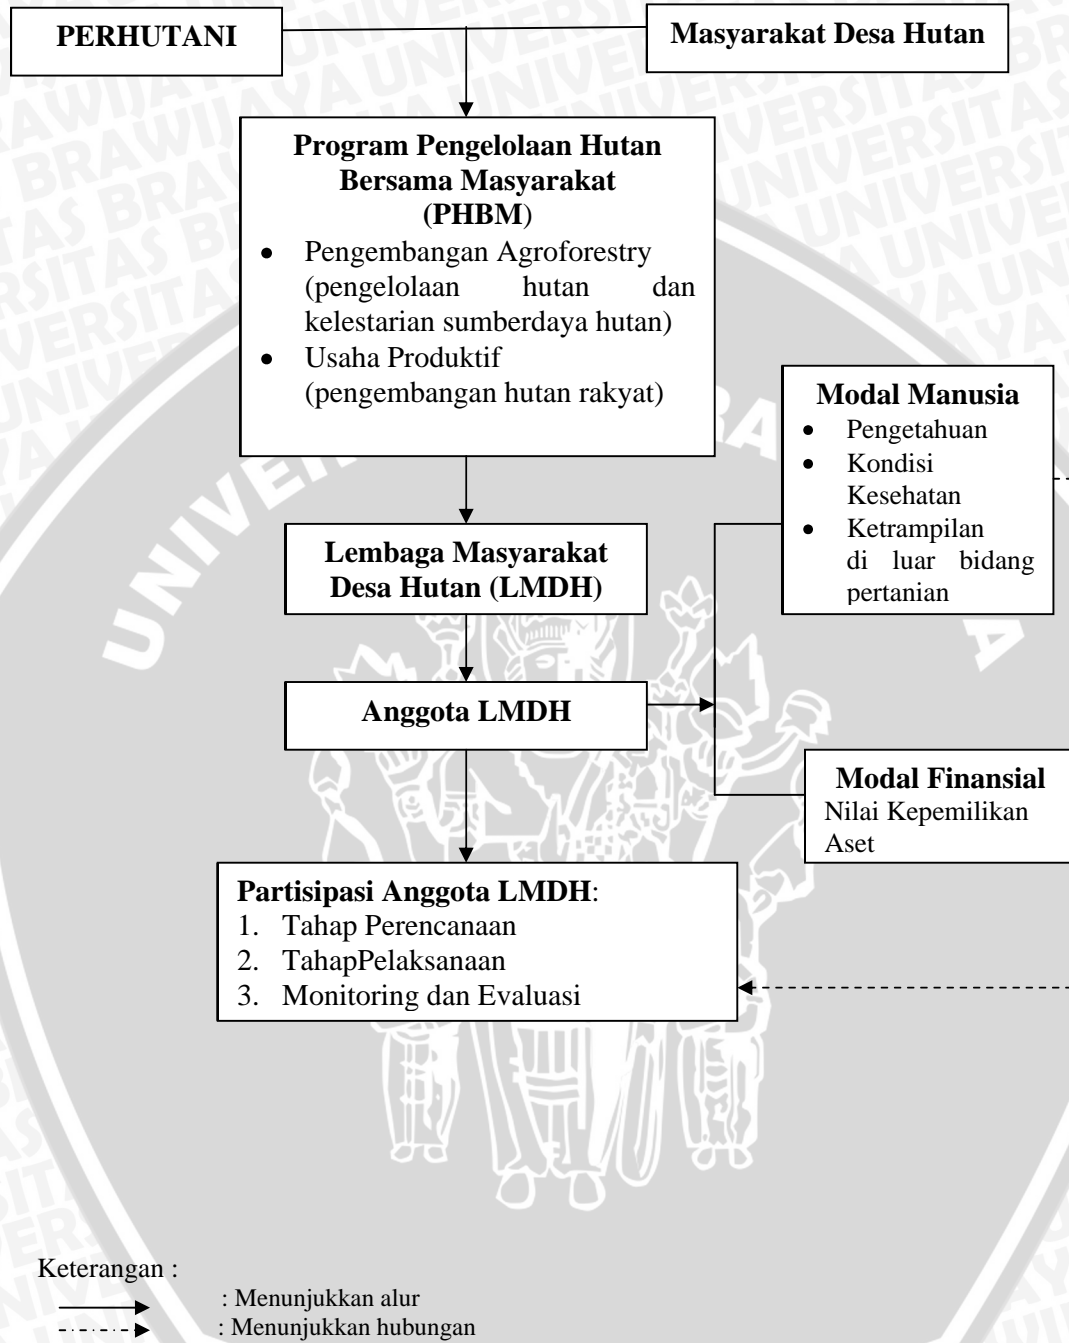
PERHUTANI

Masyarakat Desa Hutan

Program Pengelolaan Hutan Bersama Masyarakat (PHBM)

- Pengembangan Agroforestry (pengelolaan hutan dan kelestarian sumberdaya hutan)
- Usaha Produktif (pengembangan hutan rakyat)

Modal Manusia

- Pengetahuan
- Kondisi Kesehatan
- Ketrampilan di luar bidang pertanian

Lembaga Masyarakat Desa Hutan (LMDH)

Anggota LMDH

Modal Finansial
Nilai Kepemilikan Aset

Partisipasi Anggota LMDH:
1. Tahap Perencanaan
2. TahapPelaksanaan
3. Monitoring dan Evaluasi

Keterangan :
: Menunjukkan alur
: Menunjukkan hubungan